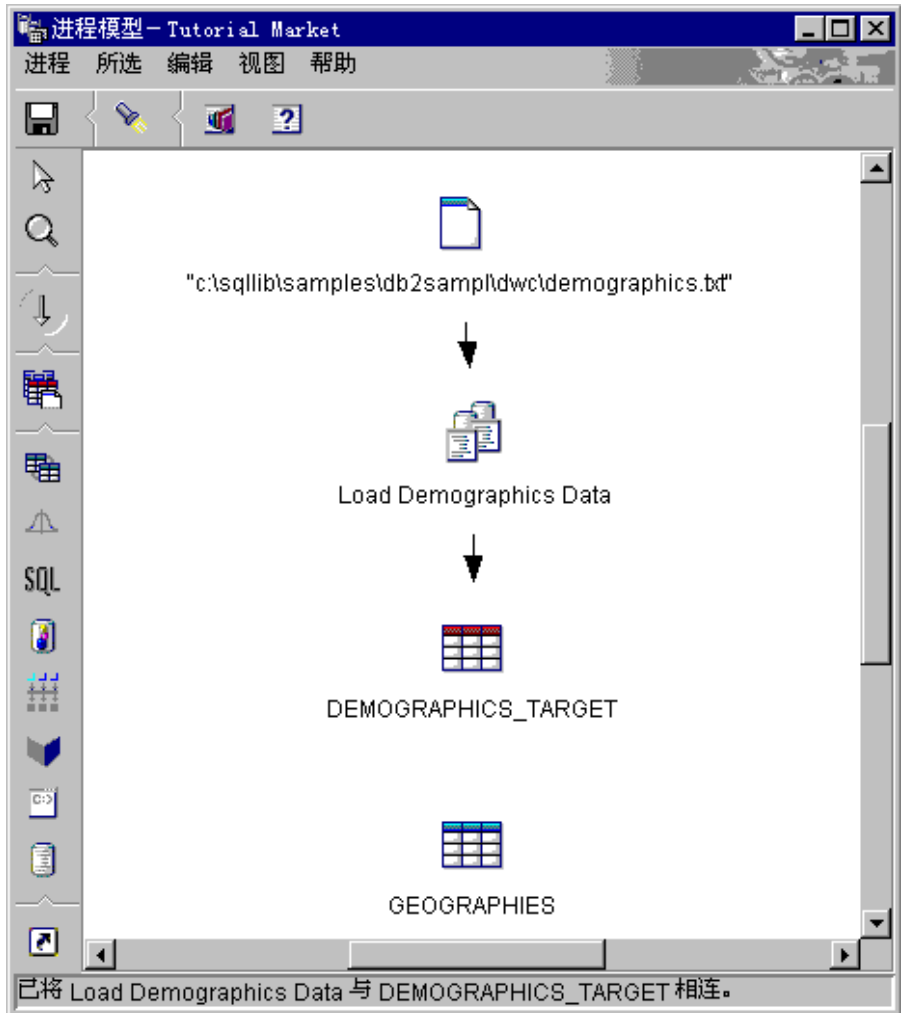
进程模型 – Tutorial Market

进程 所选 编辑 视图 帮助

SQL

"c:\sqllib\samples\db2sampl\dwc\demographics.txt"

Load Demographics Data

DEMOGRAPHICS_TARGET

GEOGRAPHIES

已将 Load Demographics Data 与 DEMOGRAPHICS_TARGET 相连。